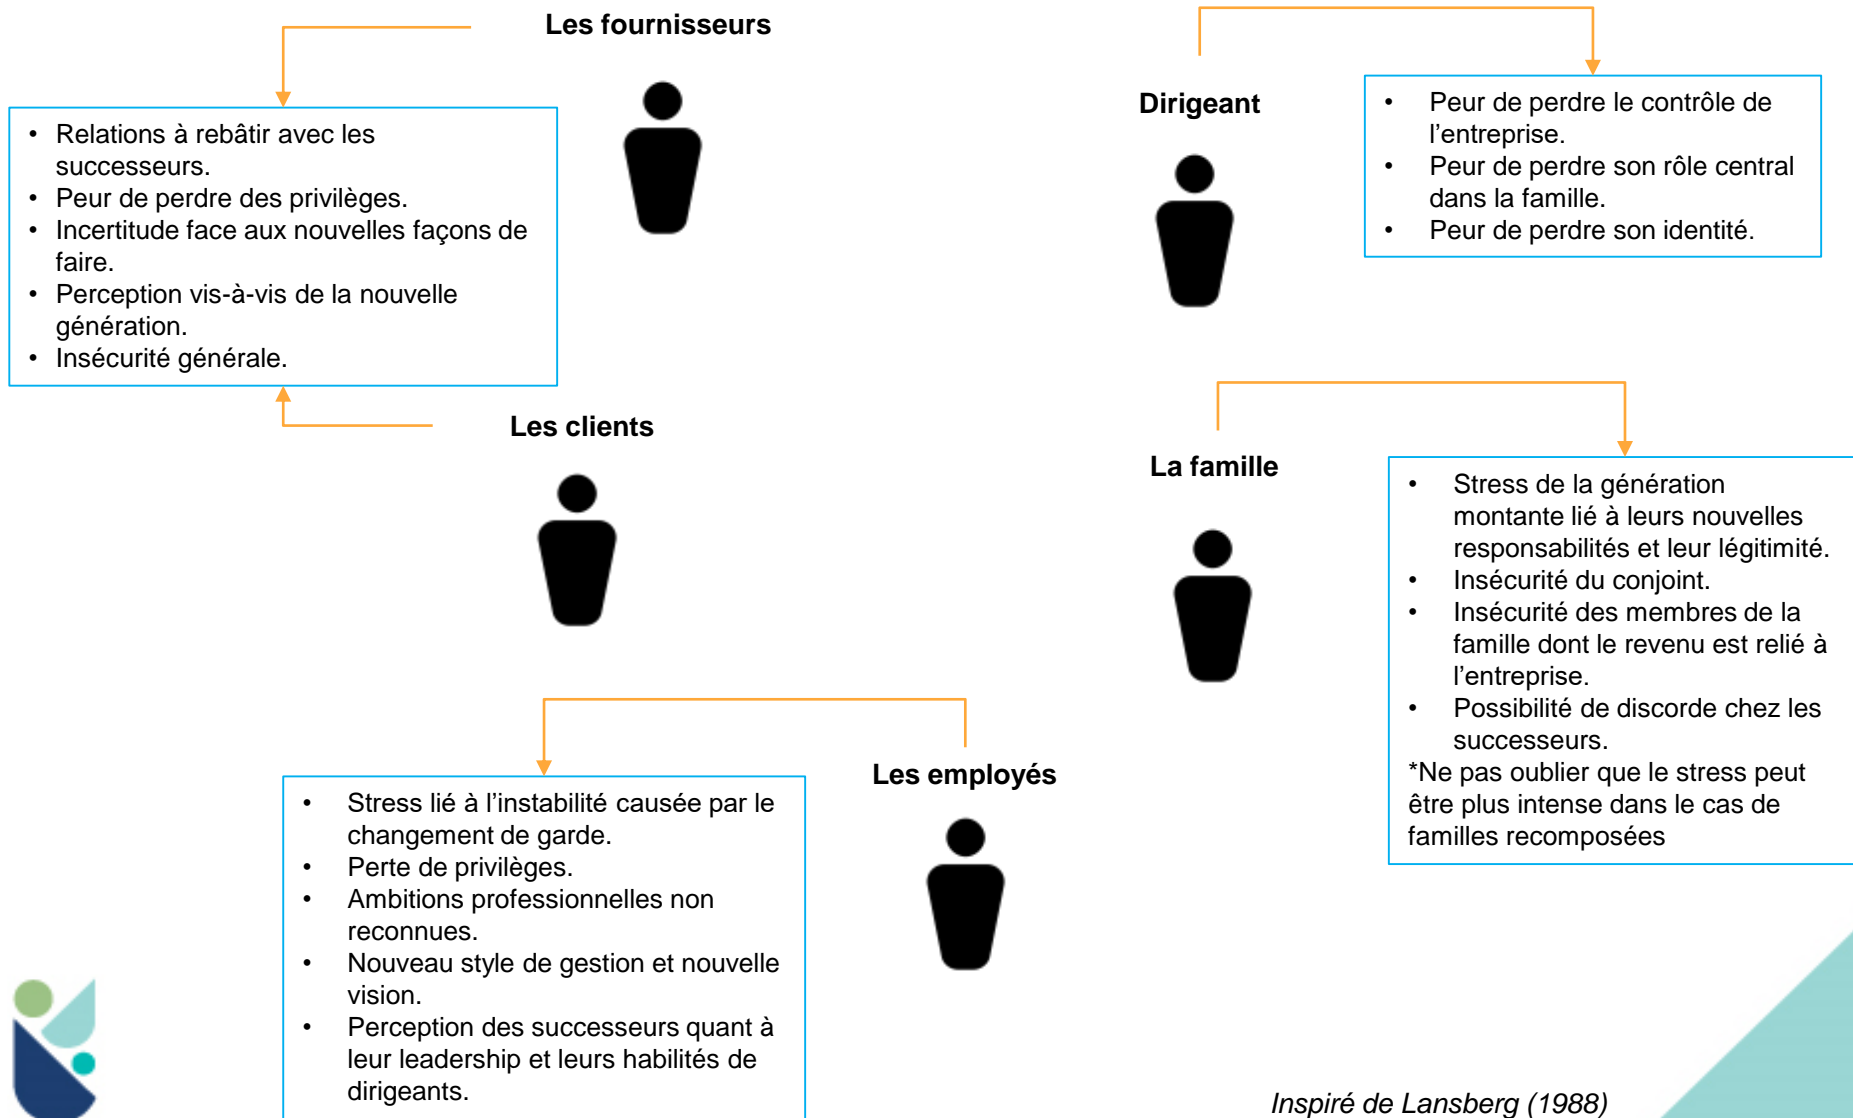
Les fournisseurs

- Relations à rebâtir avec les successeurs.
- Peur de perdre des privilèges.
- Incertitude face aux nouvelles façons de faire.
- Perception vis-à-vis de la nouvelle génération.
- Insécurité générale.

Les clients

Dirigeant

- Peur de perdre le contrôle de l'entreprise.
- Peur de perdre son rôle central dans la famille.
- Peur de perdre son identité.

La famille

- Stress de la génération montante lié à leurs nouvelles responsabilités et leur légitimité.
- Insécurité du conjoint.
- Insécurité des membres de la famille dont le revenu est relié à l'entreprise.
- Possibilité de discorde chez les successeurs.

*Ne pas oublier que le stress peut être plus intense dans le cas de familles recomposées

Les employés

- Stress lié à l'instabilité causée par le changement de garde.
- Perte de privilèges.
- Ambitions professionnelles non reconnues.
- Nouveau style de gestion et nouvelle vision.
- Perception des successeurs quant à leur leadership et leurs habilités de dirigeants.

Inspiré de Lansberg (1988)